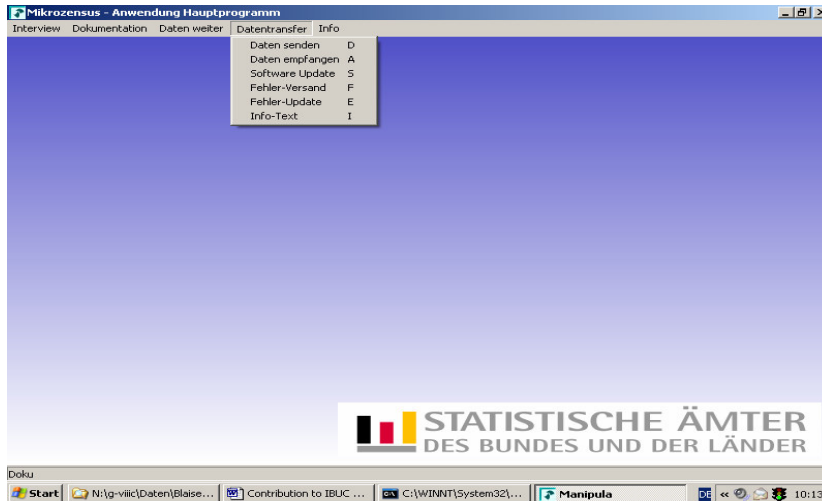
Mikrozensus - Anwendung Hauptprogramm

Interview Dokumentation Daten weiter Datentransfer Info

Daten senden D
Daten empfangen A
Software Update S
Fehler-Versand F
Fehler-Update E
Info-Text I

STATISTISCHE ÄMTER
DES BUNDES UND DER LÄNDER

Doku

Start N:\g-viiic\Daten\Blaise... Contribution to IBUC ... C:\WINNT\System32\... Manipula DE 10:13